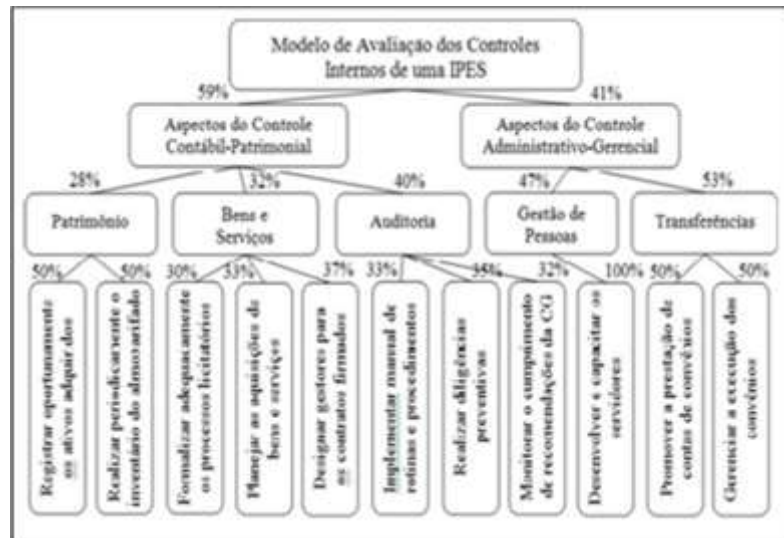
Modelo de Avaliação dos Controles Internos de uma IPES

59%

41%

Aspectos do Controle Contábil-Patrimonial

Aspectos do Controle Administrativo-Gerencial

28%

32%

40%

47%

53%

Patrimônio

Bens e Serviços

Auditoria

Gestão de Pessoas

Transferências

50%

50%

30%

33%

37%

33%

35%

32%

100%

50%

50%

Registrar oportunamente os ativos adquiridos

Realizar periodicamente o inventário do almoxarifado

Formalizar adequadamente os processos licitatórios

Planejar as aquisições de bens e serviços

Designar gestores para os contratos firmados

Implementar manual de rotinas e procedimentos

Realizar diligências preventivas

Monitorar o cumprimento de recomendações da CG

Desenvolver e capacitar os servidores

Promover a prestação de contas de convênios

Gerenciar a execução dos convênios